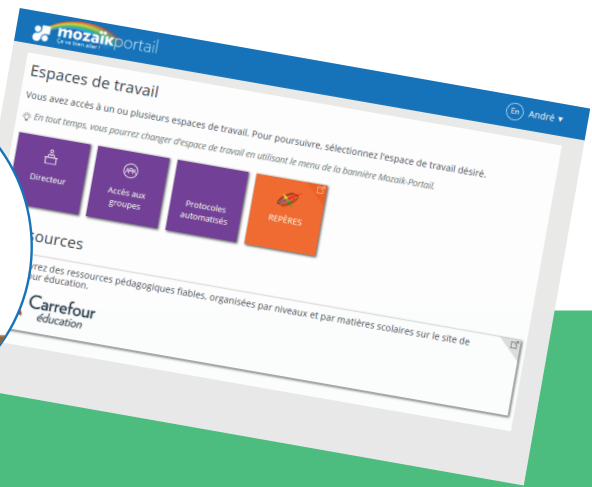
mozaïkportail
Ça va bien aller !

En André ▾

Espaces de travail

Vous avez accès à un ou plusieurs espaces de travail. Pour poursuivre, sélectionnez l'espace de travail désiré.

En tout temps, vous pourrez changer d'espace de travail en utilisant le menu de la bannière Mozaïk-Portail.

Directeur

Accès aux groupes

Protocoles automatisés

REPÈRES

ssources

rez des ressources pédagogiques fiables, organisées par niveaux et par matières scolaires sur le site de ur éducation.

Carrefour éducation